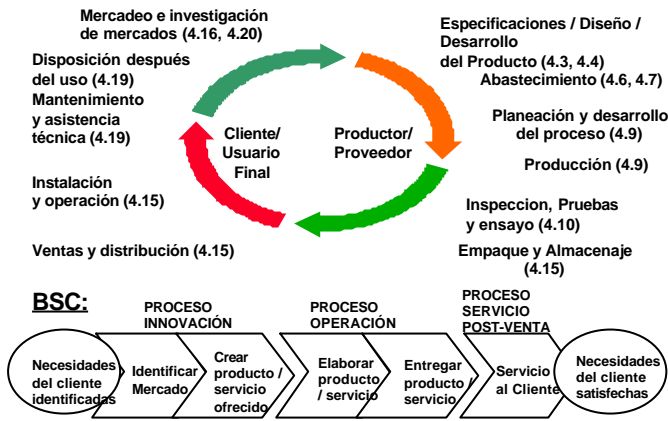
Mercadeo e investigación de mercados (4.16, 4.20)

Especificaciones / Diseño / Desarrollo del Producto (4.3, 4.4)

Abastecimiento (4.6, 4.7)

Planeación y desarrollo del proceso (4.9)

Producción (4.9)

Inspeccion, Pruebas y ensayo (4.10)

Empaque y Almacenaje (4.15)

Ventas y distribución (4.15)

Instalación y operación (4.15)

Mantenimiento y asistencia técnica (4.19)

Disposición después del uso (4.19)

Cliente/ Usuario Final

Productor/ Proveedor

BSC:

PROCESO INNOVACIÓN

PROCESO OPERACIÓN

PROCESO SERVICIO POST-VENTA

Necesidades del cliente identificadas

Identificar Mercado

Crear producto / servicio ofrecido

Elaborar producto / servicio

Entregar producto / servicio

Servicio al Cliente

Necesidades del cliente satisfechas